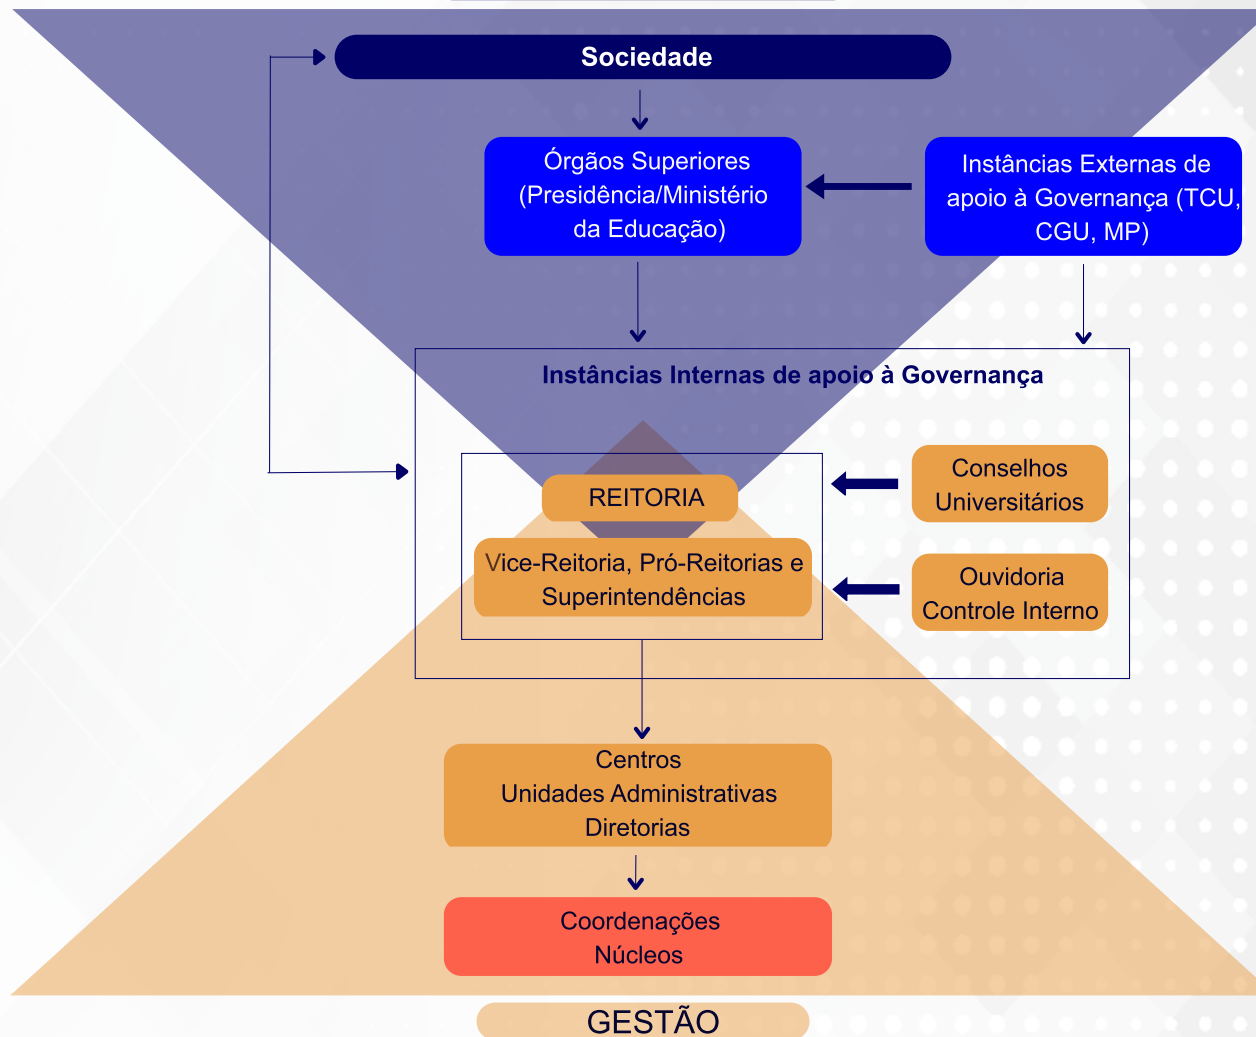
Sociedade

Órgãos Superiores (Presidência/Ministério da Educação)

Instâncias Externas de apoio à Governança (TCU, CGU, MP)

Instâncias Internas de apoio à Governança

REITORIA

Vice-Reitoria, Pró-Reitorias e Superintendências

Conselhos Universitários

Ouvidoria
Controle Interno

Centros
Unidades Administrativas
Diretorias

Coordenações
Núcleos

GESTÃO